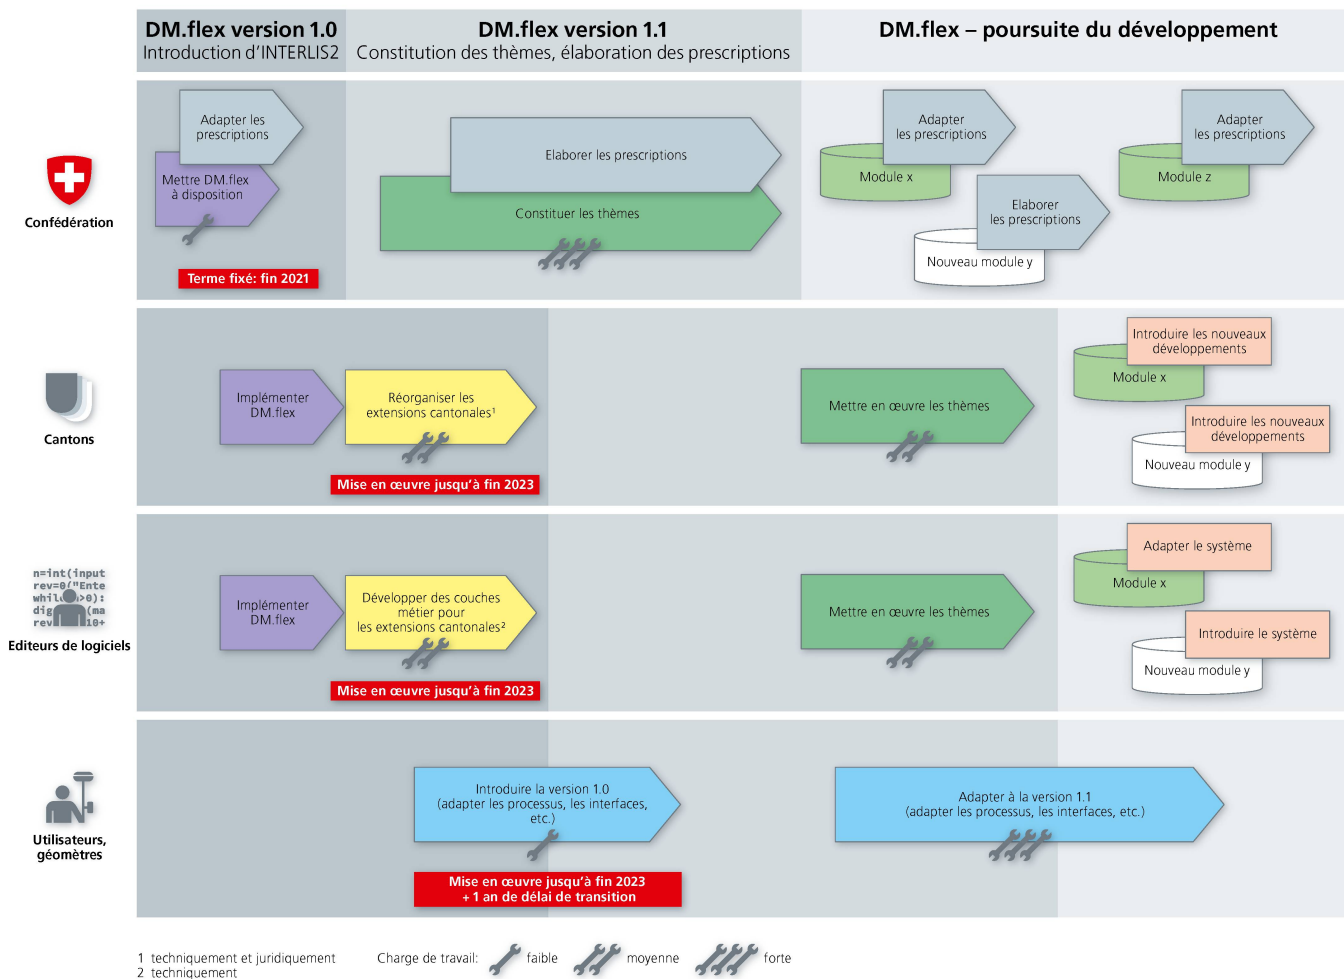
DM.flex version 1.0
Introduction d'INTERLIS2

DM.flex version 1.1
Constitution des thèmes, élaboration des prescriptions

DM.flex – poursuite du développement

Confédération

Adapter les prescriptions

Mettre DM.flex à disposition

Terme fixé: fin 2021

Elaborer les prescriptions

Constituer les thèmes

Module x

Adapter les prescriptions

Elaborer les prescriptions

Nouveau module y

Module z

Adapter les prescriptions

Cantons

Implémenter DM.flex

Réorganiser les extensions cantonales¹

Mise en œuvre jusqu'à fin 2023

Mettre en œuvre les thèmes

Introduire les nouveaux développements

Module x

Introduire les nouveaux développements

Nouveau module y

n=int(input
rev=0("Ente
whil >0):
dig (ma
rev 10+

Editeurs de logiciels

Implémenter DM.flex

Développer des couches métier pour les extensions cantonales²

Mise en œuvre jusqu'à fin 2023

Mettre en œuvre les thèmes

Adapter le système

Module x

Introduire le système

Nouveau module y

Utilisateurs, géomètres

Introduire la version 1.0 (adapter les processus, les interfaces, etc.)

Mise en œuvre jusqu'à fin 2023
+ 1 an de délai de transition

Adapter à la version 1.1 (adapter les processus, les interfaces, etc.)

1 techniquement et juridiquement
2 techniquement

Charge de travail: faible moyenne forte